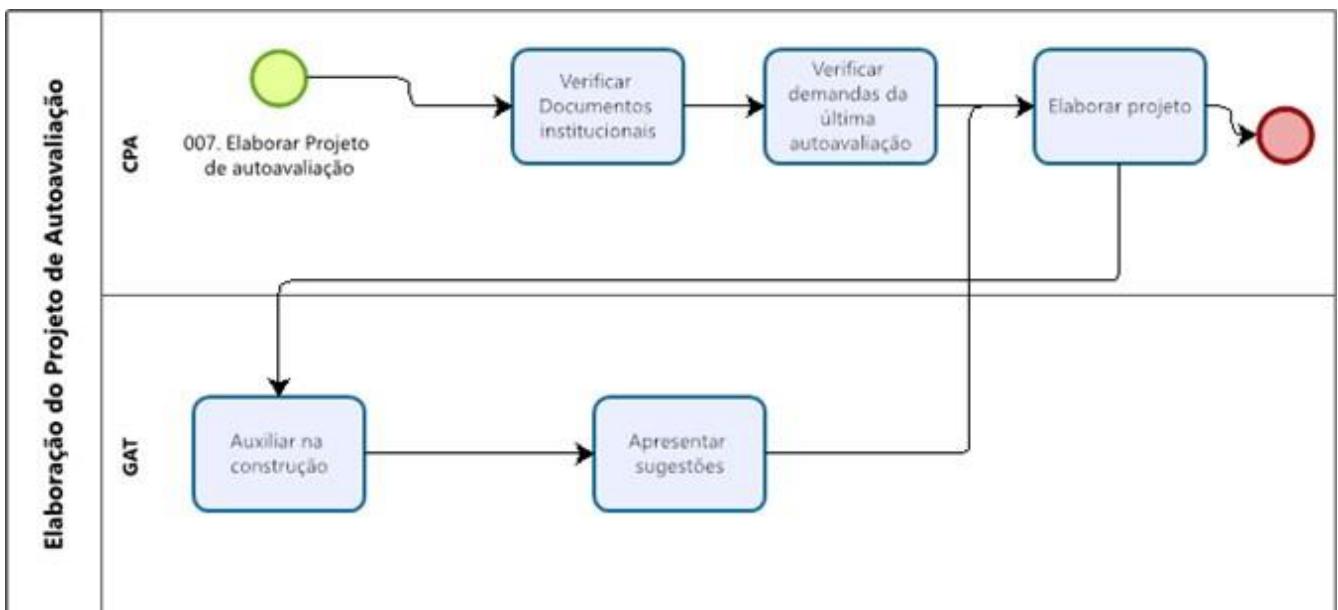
Elaboração do Projeto de Autoavaliação

CPA

007. Elaborar Projeto de autoavaliação

Verificar Documentos institucionais

Verificar demandas da última autoavaliação

Elaborar projeto

GAT

Auxiliar na construção

Apresentar sugestões